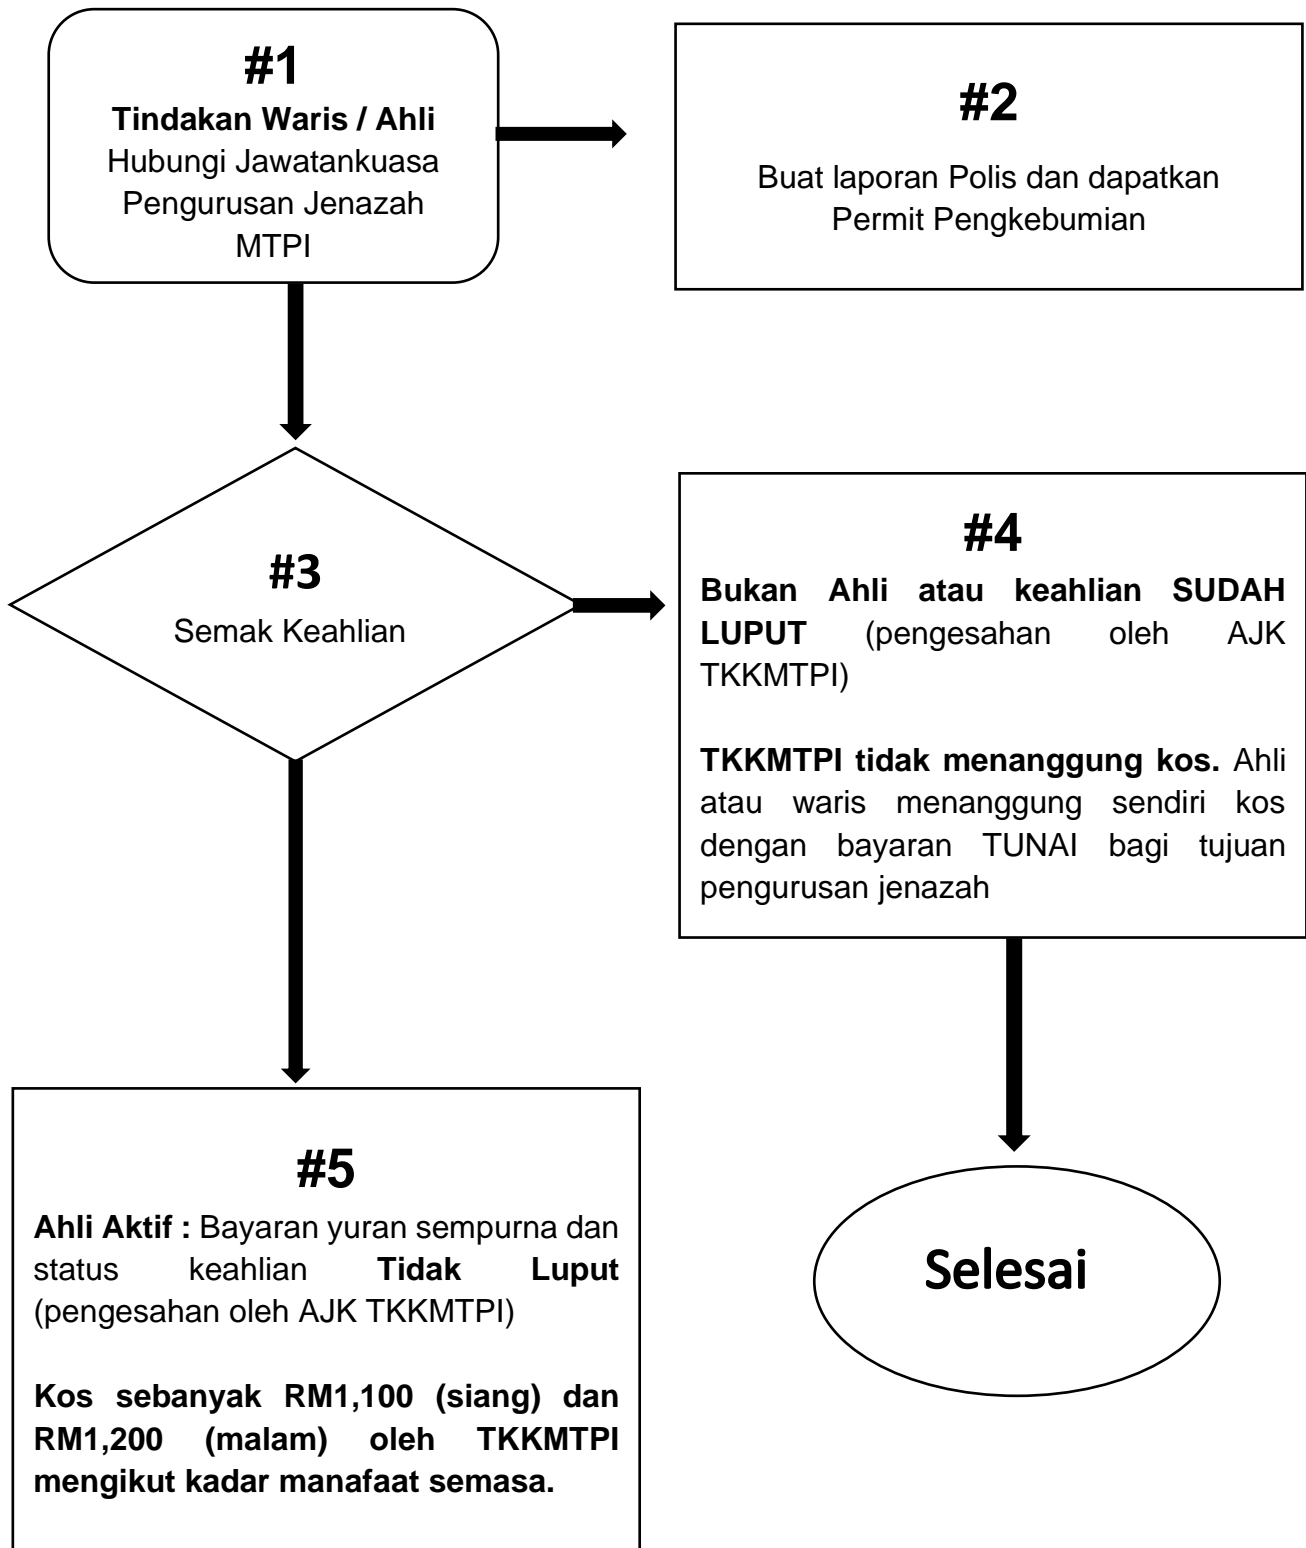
#1
Tindakan Waris / Ahli
Hubungi Jawatankuasa Pengurusan Jenazah MTPI

#2
Buat laporan Polis dan dapatkan Permit Pengkebumian

#3
Semak Keahlian

#4
Bukan Ahli atau keahlian SUDAH LUPUT (pengesahan oleh AJK TKKMTPI)

TKKMTPI tidak menanggung kos. Ahli atau waris menanggung sendiri kos dengan bayaran TUNAI bagi tujuan pengurusan jenazah

#5
Ahli Aktif : Bayaran yuran sempurna dan status keahlian Tidak Luput (pengesahan oleh AJK TKKMTPI)

Kos sebanyak RM1,100 (siang) dan RM1,200 (malam) oleh TKKMTPI mengikut kadar manafaat semasa.

Selesai